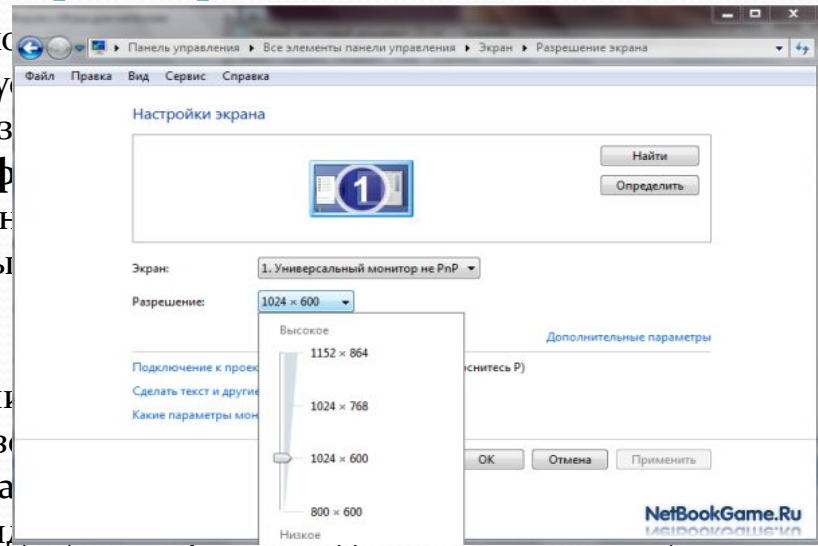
Панель управления ▸ Все элементы панели управления ▸ Экран ▸ Разрешение экрана

Файл Правка Вид Сервис Справка

Настройки экрана

Найти
Определить

Экран: 1. Универсальный монитор не PnP
Разрешение: 1024 × 600

Высокое
1152 × 864
1024 × 768
1024 × 600
800 × 600
Низкое

Дополнительные параметры

Подключение к прое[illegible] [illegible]оснитесь P)
Сделать текст и други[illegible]
Какие параметры мон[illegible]

OK Отмена Применить

NetBookGame.Ru